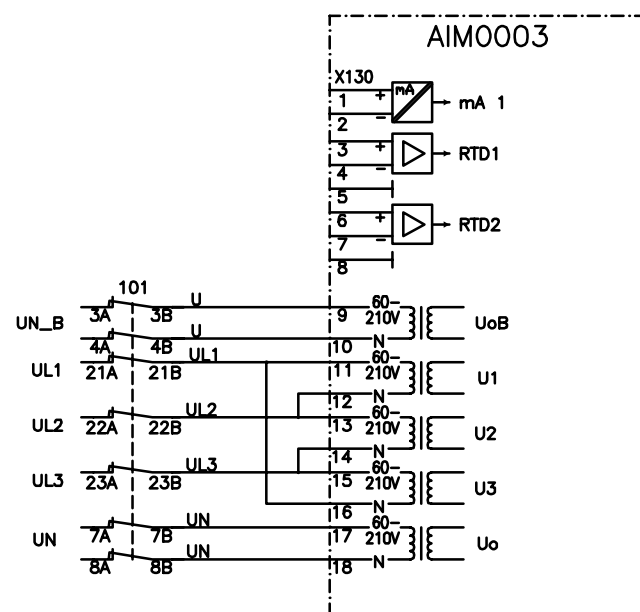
AIM0003

X130
1 + mA → mA 1
2 −
3 + → RTD1
4 −
5
6 + → RTD2
7 −
8

101
UN_B 3A 3B U 9 60–210V UoB
4A 4B U 10 N
UL1 21A 21B UL1 11 60–210V U1
12 N
UL2 22A 22B UL2 13 60–210V U2
14 N
UL3 23A 23B UL3 15 60–210V U3
16 N
UN 7A 7B UN 17 60–210V Uo
8A 8B UN 18 N